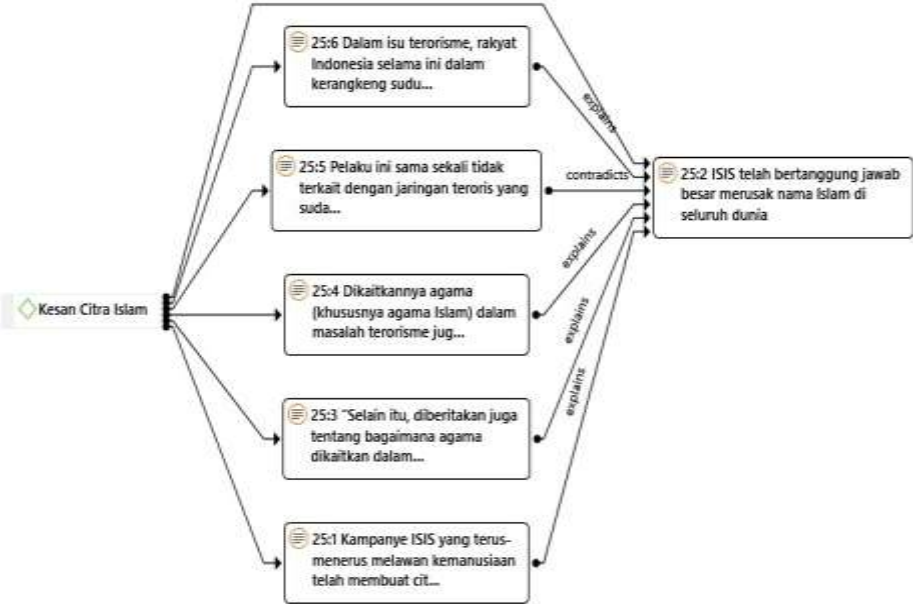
25:6 Dalam isu terorisme, rakyat Indonesia selama ini dalam kerangkeng sudu...

explains

25:5 Pelaku ini sama sekali tidak terkait dengan jaringan teroris yang suda...

contradicts

25:2 ISIS telah bertanggung jawab besar merusak nama Islam di seluruh dunia

explains

Kesan Citra Islam

25:4 Dikaitkannya agama (khususnya agama Islam) dalam masalah terorisme jug...

explains

explains

25:3 "Selain itu, diberitakan juga tentang bagaimana agama dikaitkan dalam...

25:1 Kampanye ISIS yang terus-menerus melawan kemanusiaan telah membuat cit...